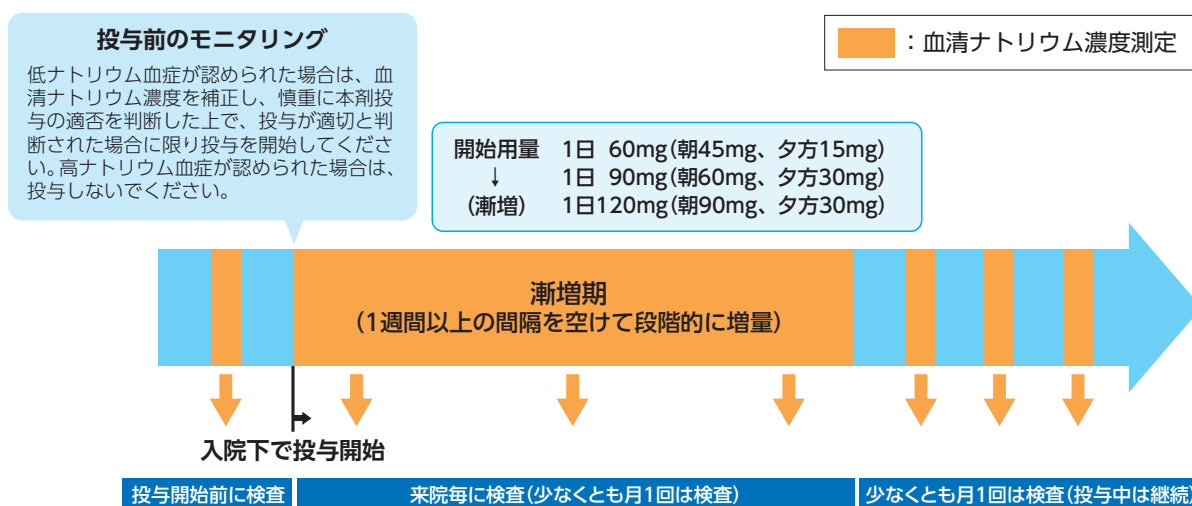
投与前のモニタリング

低ナトリウム血症が認められた場合は、血清ナトリウム濃度を補正し、慎重に本剤投与の適否を判断した上で、投与が適切と判断された場合に限り投与を開始してください。高ナトリウム血症が認められた場合は、投与しないでください。

：血清ナトリウム濃度測定

開始用量　1日　60mg（朝45mg、夕方15mg）
↓　1日　90mg（朝60mg、夕方30mg）
（漸増）　1日120mg（朝90mg、夕方30mg）

漸増期
（1週間以上の間隔を空けて段階的に増量）

入院下で投与開始

投与開始前に検査

来院毎に検査（少なくとも月1回は検査）

少なくとも月1回は検査（投与中は継続）